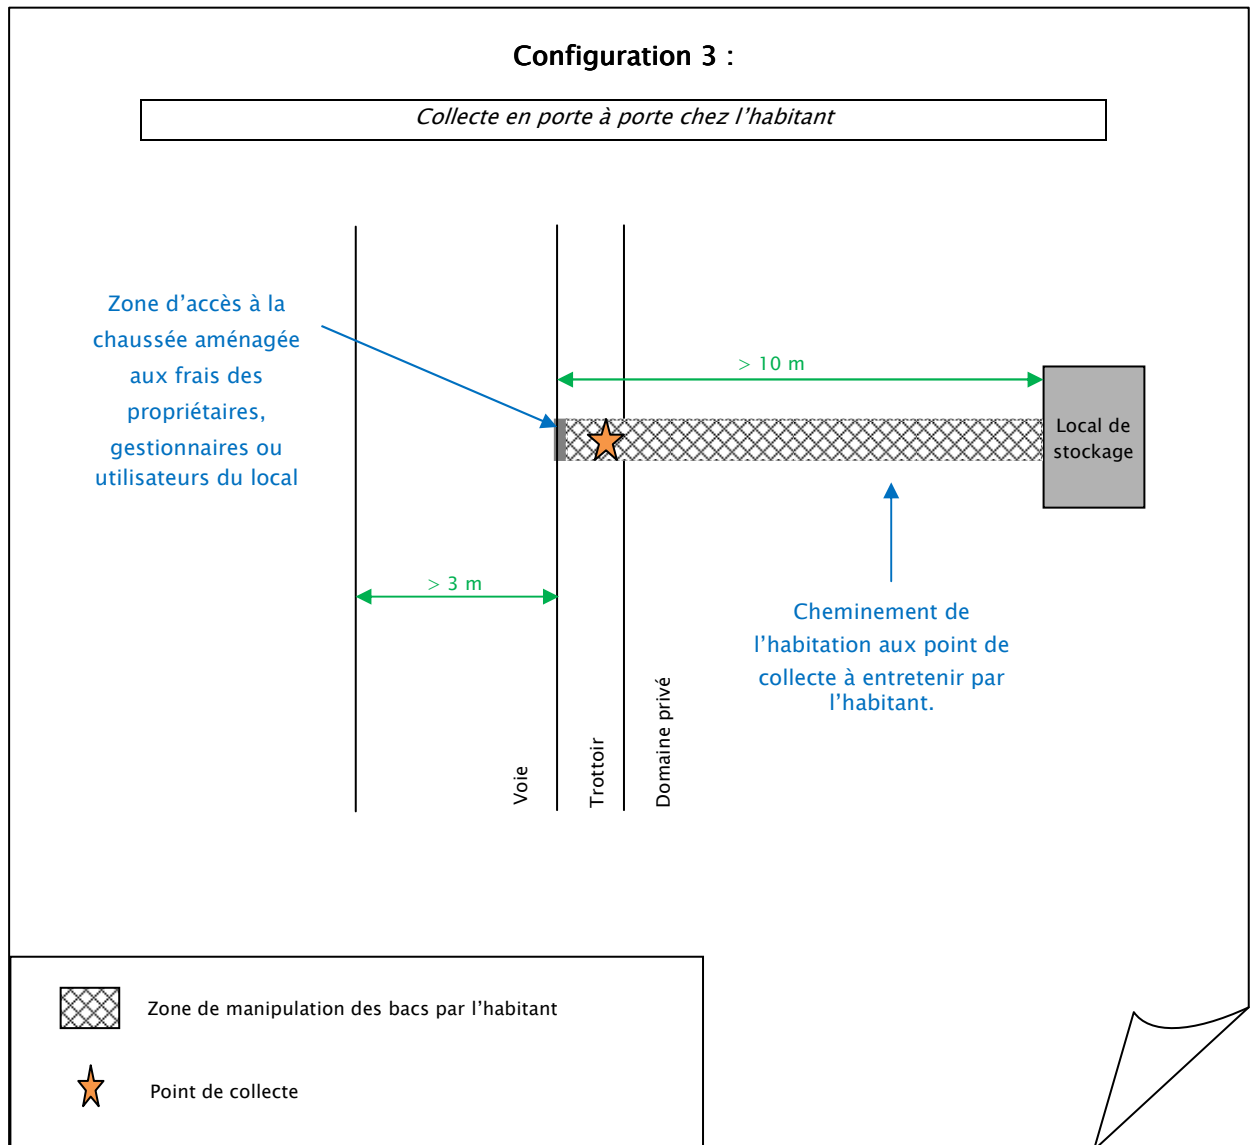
Configuration 3 :

Collecte en porte à porte chez l'habitant

Zone d'accès à la chaussée aménagée aux frais des propriétaires, gestionnaires ou utilisateurs du local

> 10 m

Local de stockage

> 3 m

Cheminement de l'habitation aux point de collecte à entretenir par l'habitant.

Voie

Trottoir

Domaine privé

Zone de manipulation des bacs par l'habitant

Point de collecte